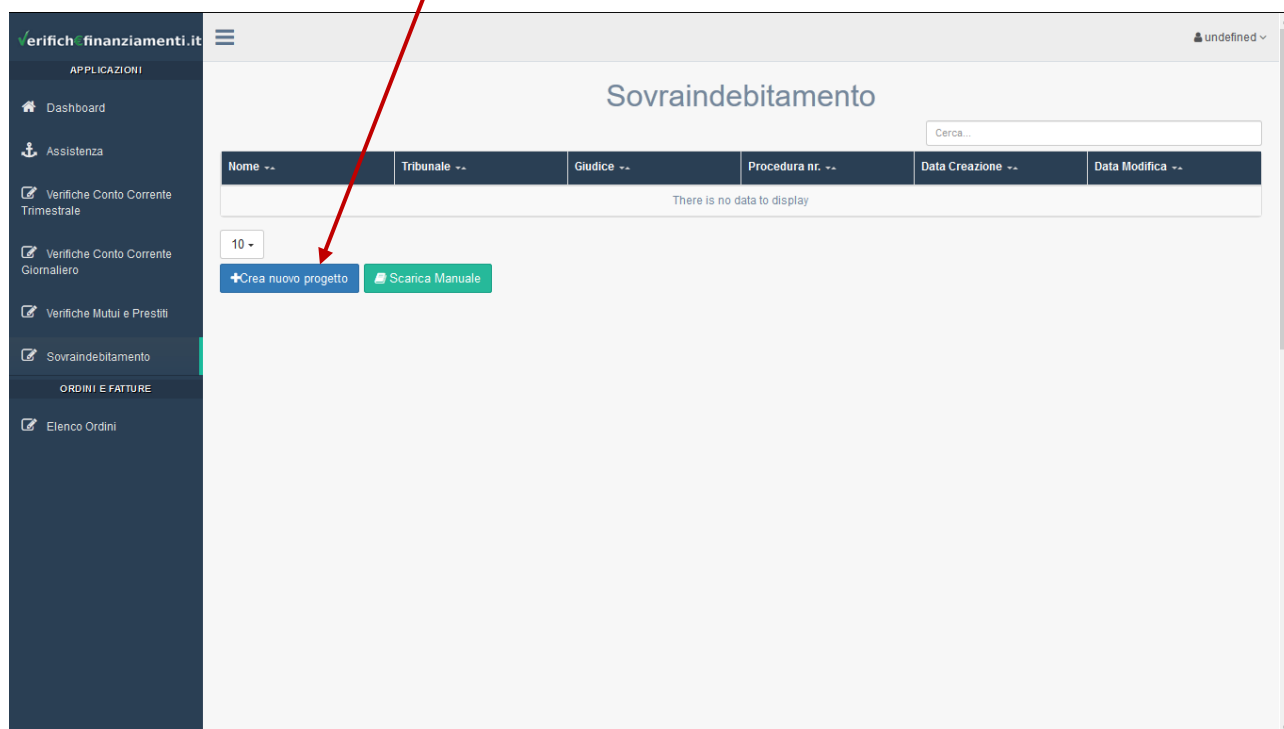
Verifiche€finanziamenti.it

undefined

APPLICAZIONI

Dashboard

Assistenza

Verifiche Conto Corrente Trimestrale

Verifiche Conto Corrente Giornaliero

Verifiche Mutui e Prestiti

Sovraindebitamento

ORDINI E FATTURE

Elenco Ordini

Sovraindebitamento

Cerca...

| Nome | Tribunale | Giudice | Procedura nr. | Data Creazione | Data Modifica |
|---|---|---|---|---|---|
| There is no data to display | | | | | |

10

+Crea nuovo progetto

Scarica Manuale